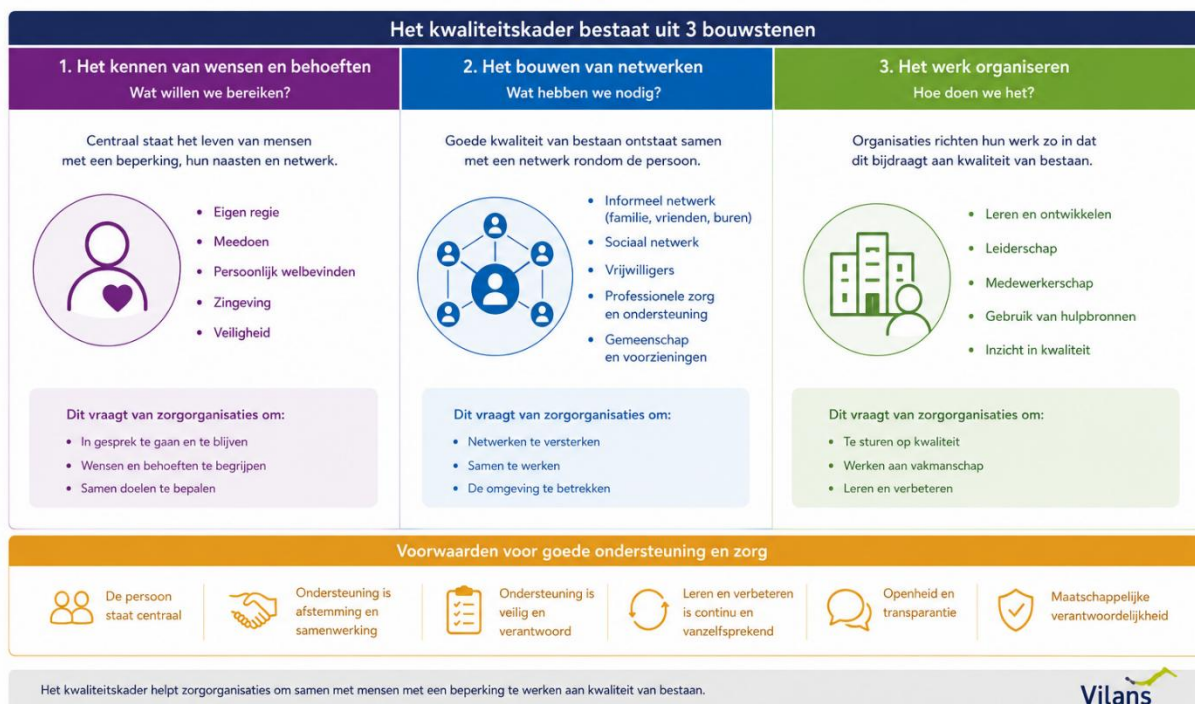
Het kwaliteitskader bestaat uit 3 bouwstenen

1. Het kennen van wensen en behoeften
Wat willen we bereiken?

Centraal staat het leven van mensen met een beperking, hun naasten en netwerk.

- Eigen regie
- Meedoen
- Persoonlijk welbevinden
- Zingeving
- Veiligheid

Dit vraagt van zorgorganisaties om:
- In gesprek te gaan en te blijven
- Wensen en behoeften te begrijpen
- Samen doelen te bepalen

2. Het bouwen van netwerken
Wat hebben we nodig?

Goede kwaliteit van bestaan ontstaat samen met een netwerk rondom de persoon.

- Informeel netwerk (familie, vrienden, buren)
- Sociaal netwerk
- Vrijwilligers
- Professionele zorg en ondersteuning
- Gemeenschap en voorzieningen

Dit vraagt van zorgorganisaties om:
- Netwerken te versterken
- Samen te werken
- De omgeving te betrekken

3. Het werk organiseren
Hoe doen we het?

Organisaties richten hun werk zo in dat dit bijdraagt aan kwaliteit van bestaan.

- Leren en ontwikkelen
- Leiderschap
- Medewerkerschap
- Gebruik van hulpbronnen
- Inzicht in kwaliteit

Dit vraagt van zorgorganisaties om:
- Te sturen op kwaliteit
- Werken aan vakmanschap
- Leren en verbeteren

Voorwaarden voor goede ondersteuning en zorg

De persoon staat centraal
Ondersteuning is afstemming en samenwerking
Ondersteuning is veilig en verantwoord
Leren en verbeteren is continu en vanzelfsprekend
Openheid en transparantie
Maatschappelijke verantwoordelijkheid

Het kwaliteitskader helpt zorgorganisaties om samen met mensen met een beperking te werken aan kwaliteit van bestaan.

Vilans